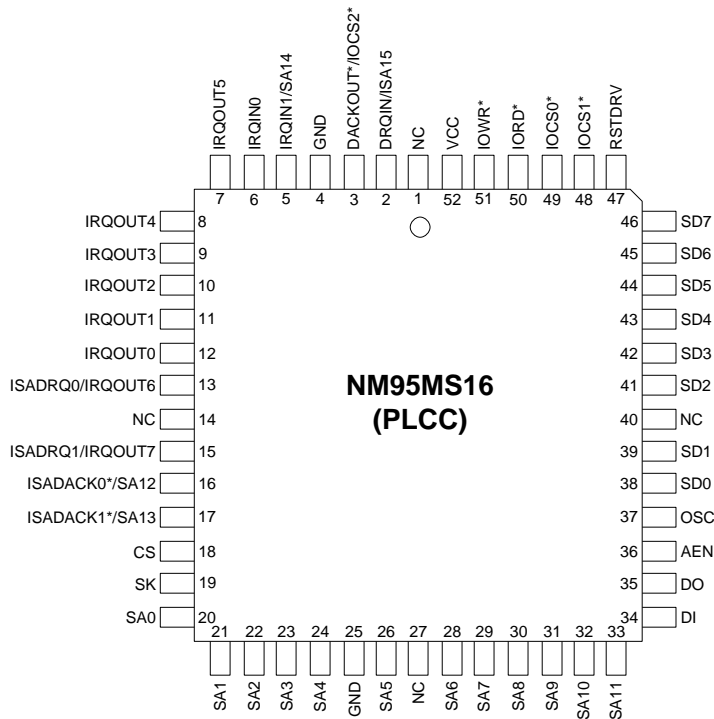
IRQOUT5 IRQIN0 IRQIN1/SA14 GND DACKOUT*/IOCS2* DRQIN/ISA15 NC VCC IOWR* IORD* IOCS0* IOCS1* RSTDRV

7 6 5 4 3 2 1 52 51 50 49 48 47

IRQOUT4 8
IRQOUT3 9
IRQOUT2 10
IRQOUT1 11
IRQOUT0 12
ISADRQ0/IRQOUT6 13
NC 14
ISADRQ1/IRQOUT7 15
ISADACK0*/SA12 16
ISADACK1*/SA13 17
CS 18
SK 19
SA0 20

46 SD7
45 SD6
44 SD5
43 SD4
42 SD3
41 SD2
40 NC
39 SD1
38 SD0
37 OSC
36 AEN
35 DO
34 DI

NM95MS16
(PLCC)

21 22 23 24 25 26 27 28 29 30 31 32 33

SA1 SA2 SA3 SA4 GND SA5 NC SA6 SA7 SA8 SA9 SA10 SA11